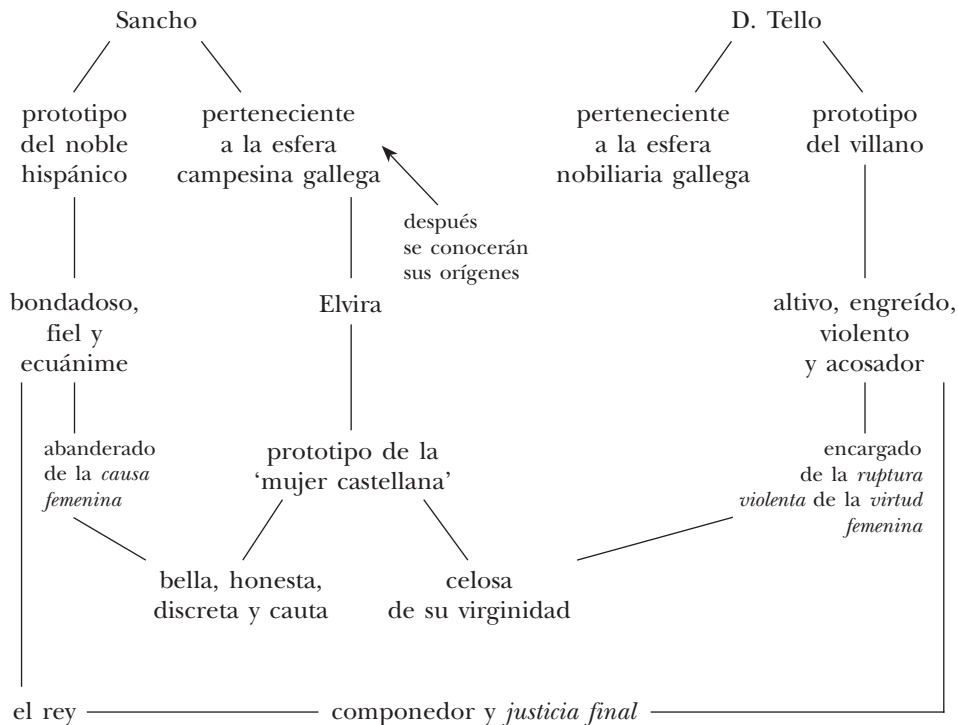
Sancho

D. Tello

prototipo del noble hispánico

perteneciente a la esfera campesina gallega

perteneciente a la esfera nobiliaria gallega

prototipo del villano

después se conocerán sus orígenes

bondadoso, fiel y ecuánime

Elvira

altivo, engreído, violento y acosador

abanderado de la *causa femenina*

prototipo de la 'mujer castellana'

encargado de la *ruptura violenta* de la *virtud femenina*

bella, honesta, discreta y cauta

celosa de su virginidad

el rey — componedor y *justicia final*